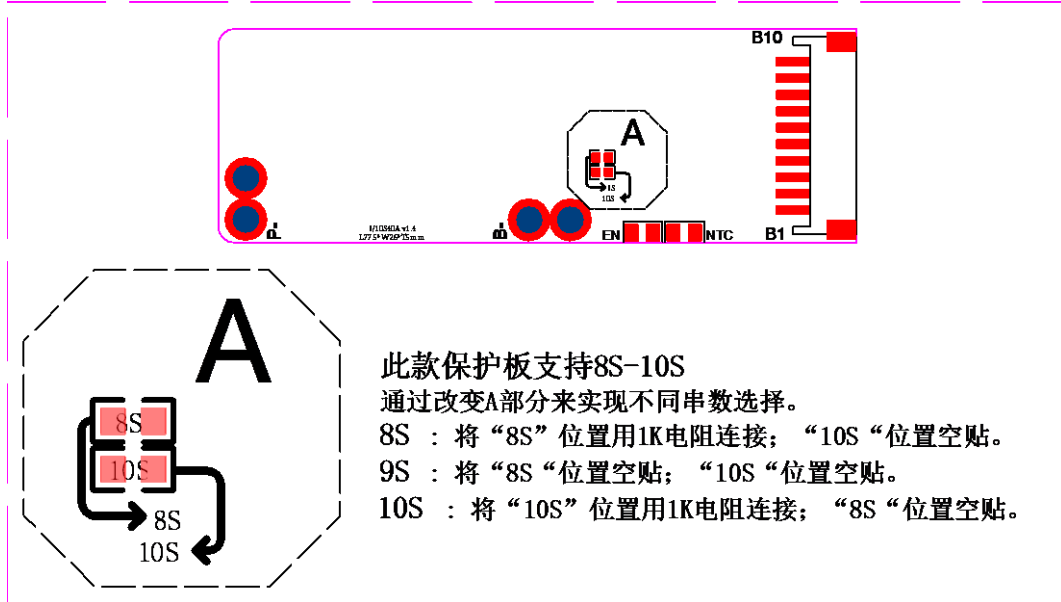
B10

A

8S
10S

B1

8/10S40A v1.4
L77.5*W29*T5mm

EN

NTC

A

8S
10S

8S
10S

此款保护板支持8S-10S

通过改变A部分来实现不同串数选择。

8S ：将“8S”位置用1K电阻连接；“10S“位置空贴。

9S ：将“8S“位置空贴；“10S“位置空贴。

10S ：将“10S”位置用1K电阻连接；“8S“位置空贴。